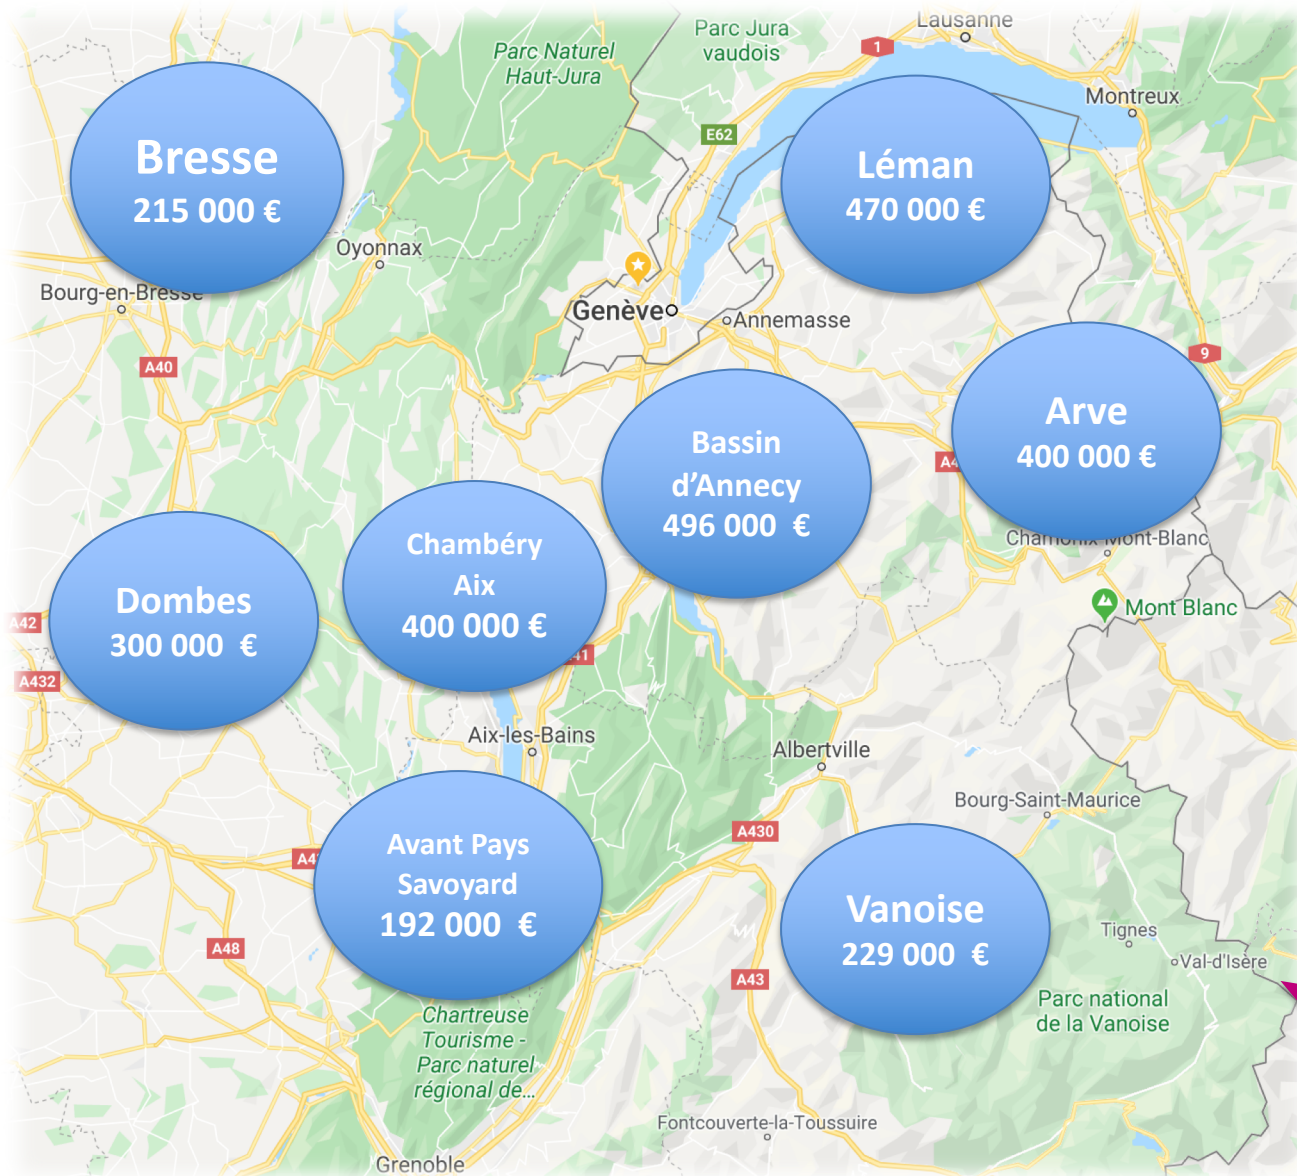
Lausanne
Parc Jura vaudois
Parc Naturel Haut-Jura
1
E62
Montreux
Bresse
215 000 €
Léman
470 000 €
Oyonnax
Bourg-en-Bresse
Genève
Annemasse
A40
9
Bassin d'Annecy
496 000 €
Arve
400 000 €
A4
Chamonix-Mont-Blanc
Mont Blanc
Chambéry Aix
400 000 €
Dombes
300 000 €
A42
A432
41
Aix-les-Bains
Albertville
Bourg-Saint-Maurice
A430
A4
Avant Pays Savoyard
192 000 €
A48
Vanoise
229 000 €
Tignes
Val-d'Isère
A43
Parc national de la Vanoise
Chartreuse Tourisme - Parc naturel régional de...
Fontcouverte-la-Toussuire
Grenoble